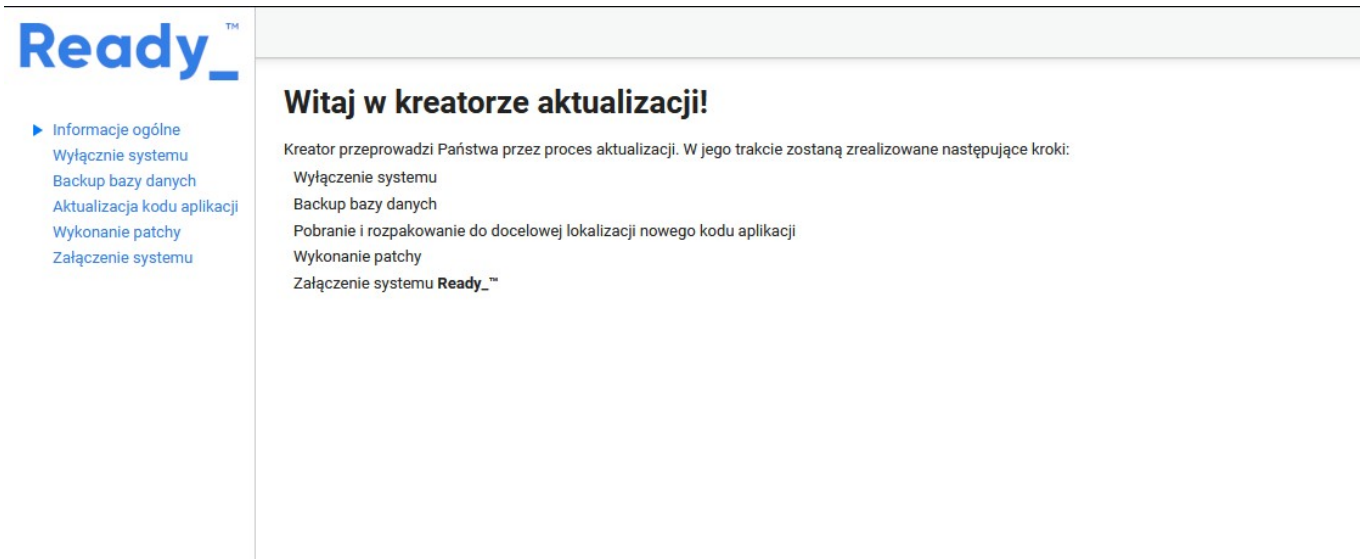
Ready_™

▶ Informacje ogólne
Wyłącznie systemu
Backup bazy danych
Aktualizacja kodu aplikacji
Wykonanie patchy
Załączenie systemu

Witaj w kreatorze aktualizacji!

Kreator przeprowadzi Państwa przez proces aktualizacji. W jego trakcie zostaną zrealizowane następujące kroki:

Wyłączenie systemu
Backup bazy danych
Pobranie i rozpakowanie do docelowej lokalizacji nowego kodu aplikacji
Wykonanie patchy
Załączenie systemu **Ready_™**